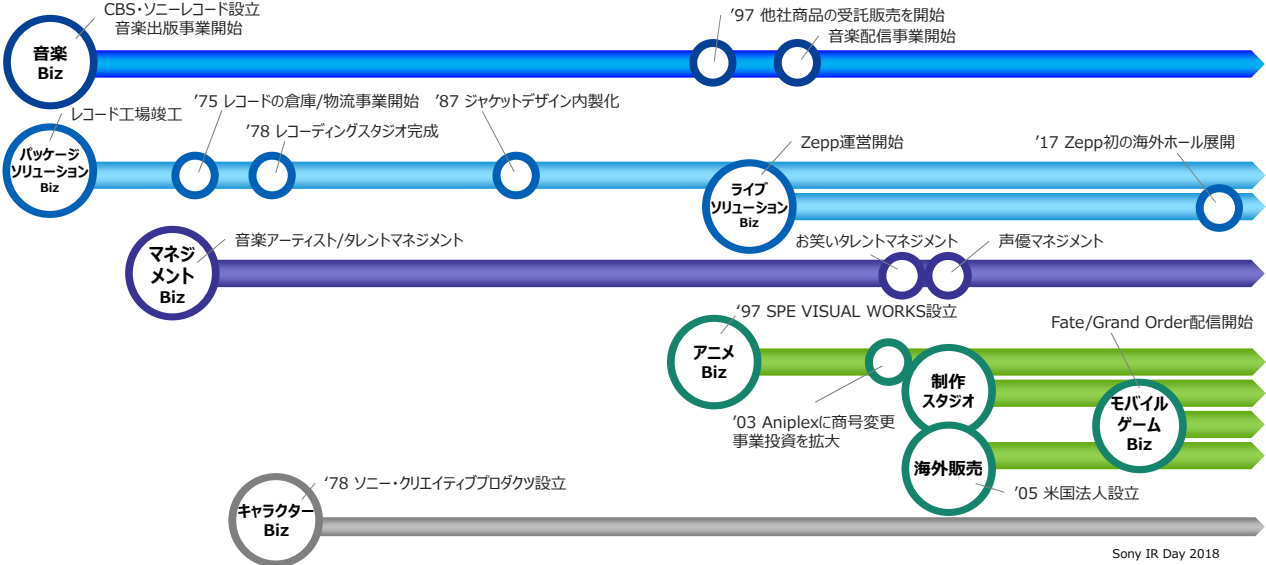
CBS・ソニーレコード設立
音楽出版事業開始

音楽
Biz

'97 他社商品の受託販売を開始
音楽配信事業開始

レコード工場竣工

'75 レコードの倉庫/物流事業開始

'78 レコーディングスタジオ完成

'87 ジャケットデザイン内製化

パッケージ
ソリューション
Biz

Zepp運営開始

'17 Zepp初の海外ホール展開

ライブ
ソリューション
Biz

マネジ
メント
Biz

音楽アーティスト/タレントマネジメント

お笑いタレントマネジメント

声優マネジメント

'97 SPE VISUAL WORKS設立

Fate/Grand Order配信開始

アニメ
Biz

制作
スタジオ

モバイル
ゲーム
Biz

'03 Aniplexに商号変更
事業投資を拡大

海外販売

'05 米国法人設立

'78 ソニー・クリエイティブプロダクツ設立

キャラクター
Biz

Sony IR Day 2018